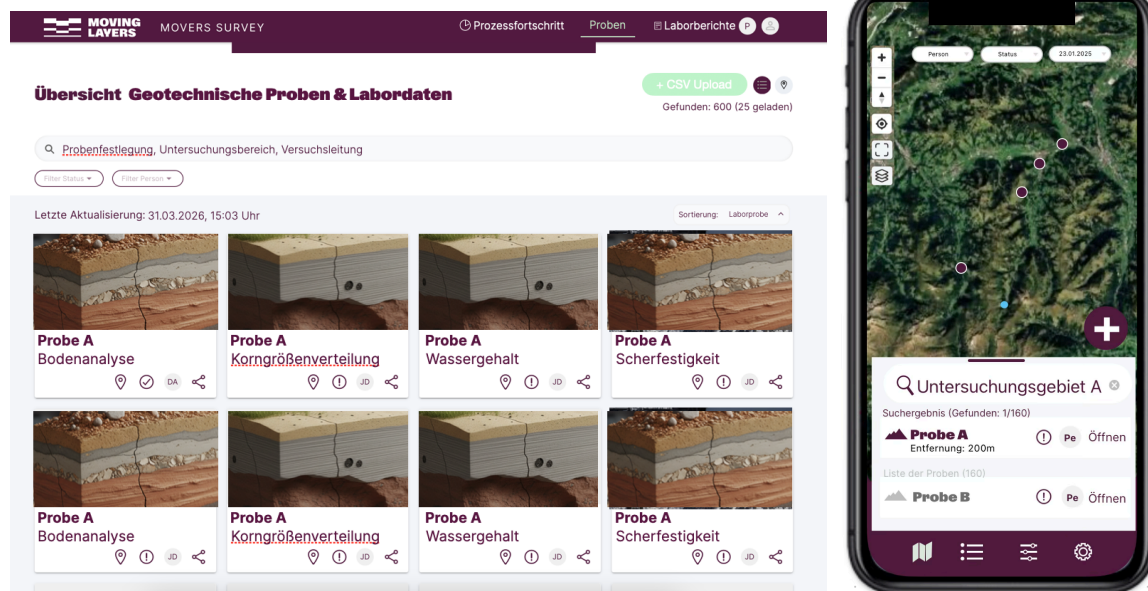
MOVING LAYERS MOVERS SURVEY

Prozessfortschritt Proben Laborberichte P

Übersicht Geotechnische Proben & Labordaten

+ CSV Upload

Gefunden: 600 (25 geladen)

Probenfestlegung, Untersuchungsbereich, Versuchsleitung

Filter Status ▾ Filter Person ▾

Letzte Aktualisierung: 31.03.2026, 15:03 Uhr

Sortierung: Laborprobe ^

Probe A
Bodenanalyse
DA

Probe A
Korngrößenverteilung
JD

Probe A
Wassergehalt
JD

Probe A
Scherfestigkeit
JD

Probe A
Bodenanalyse
JD

Probe A
Korngrößenverteilung
JD

Probe A
Wassergehalt
JD

Probe A
Scherfestigkeit
JD

Person Status 23.01.2025

+
−

Untersuchungsgebiet A

Suchergebnis (Gefunden: 1/160)

Probe A
Entfernung: 200m
Pe Öffnen

Liste der Proben (160)

Probe B
Pe Öffnen